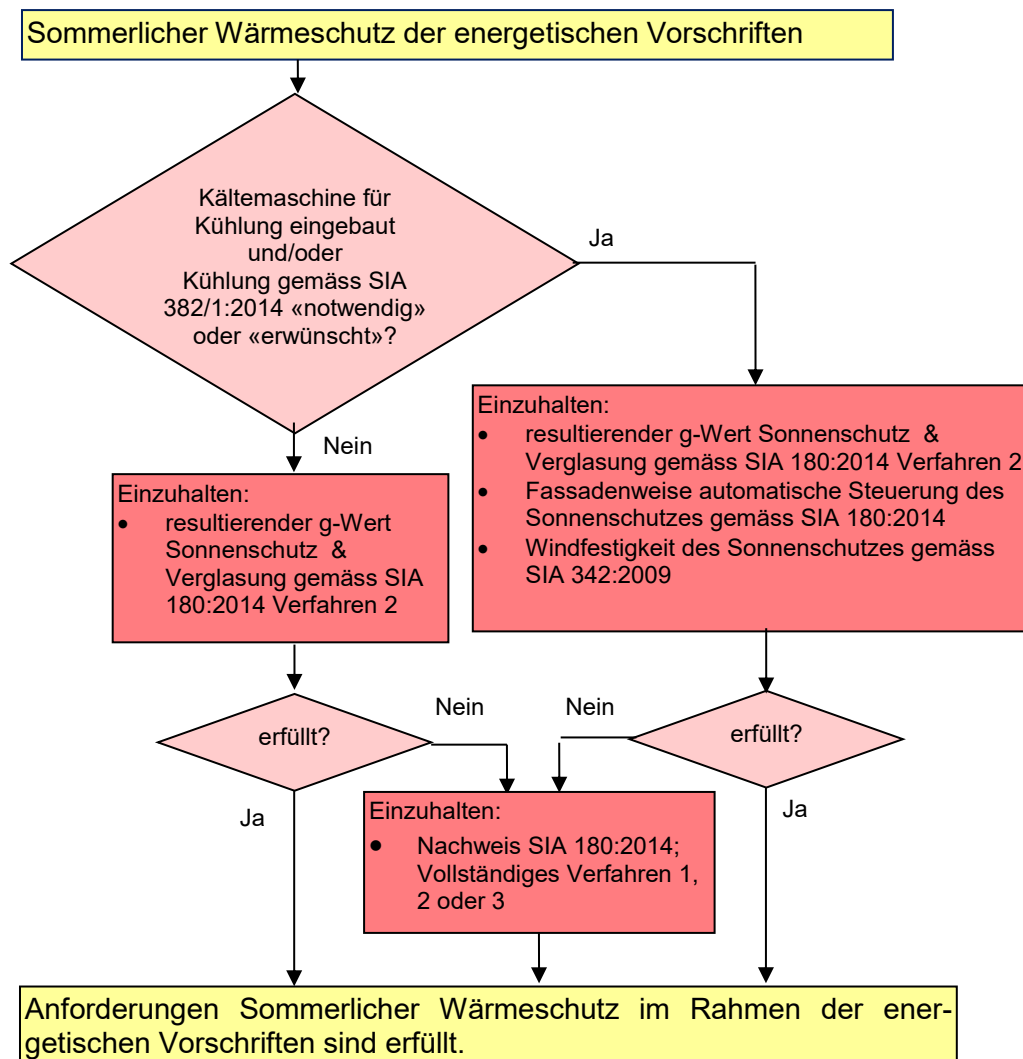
Sommerlicher Wärmeschutz der energetischen Vorschriften

Kältemaschine für Kühlung eingebaut und/oder Kühlung gemäss SIA 382/1:2014 «notwendig» oder «erwünscht»?

Ja

Nein

Einzuhalten:
- resultierender g-Wert Sonnenschutz & Verglasung gemäss SIA 180:2014 Verfahren 2
- Fassadenweise automatische Steuerung des Sonnenschutzes gemäss SIA 180:2014
- Windfestigkeit des Sonnenschutzes gemäss SIA 342:2009

Einzuhalten:
- resultierender g-Wert Sonnenschutz & Verglasung gemäss SIA 180:2014 Verfahren 2

erfüllt?

Nein

Nein

erfüllt?

Ja

Einzuhalten:
- Nachweis SIA 180:2014; Vollständiges Verfahren 1, 2 oder 3

Ja

Anforderungen Sommerlicher Wärmeschutz im Rahmen der energetischen Vorschriften sind erfüllt.